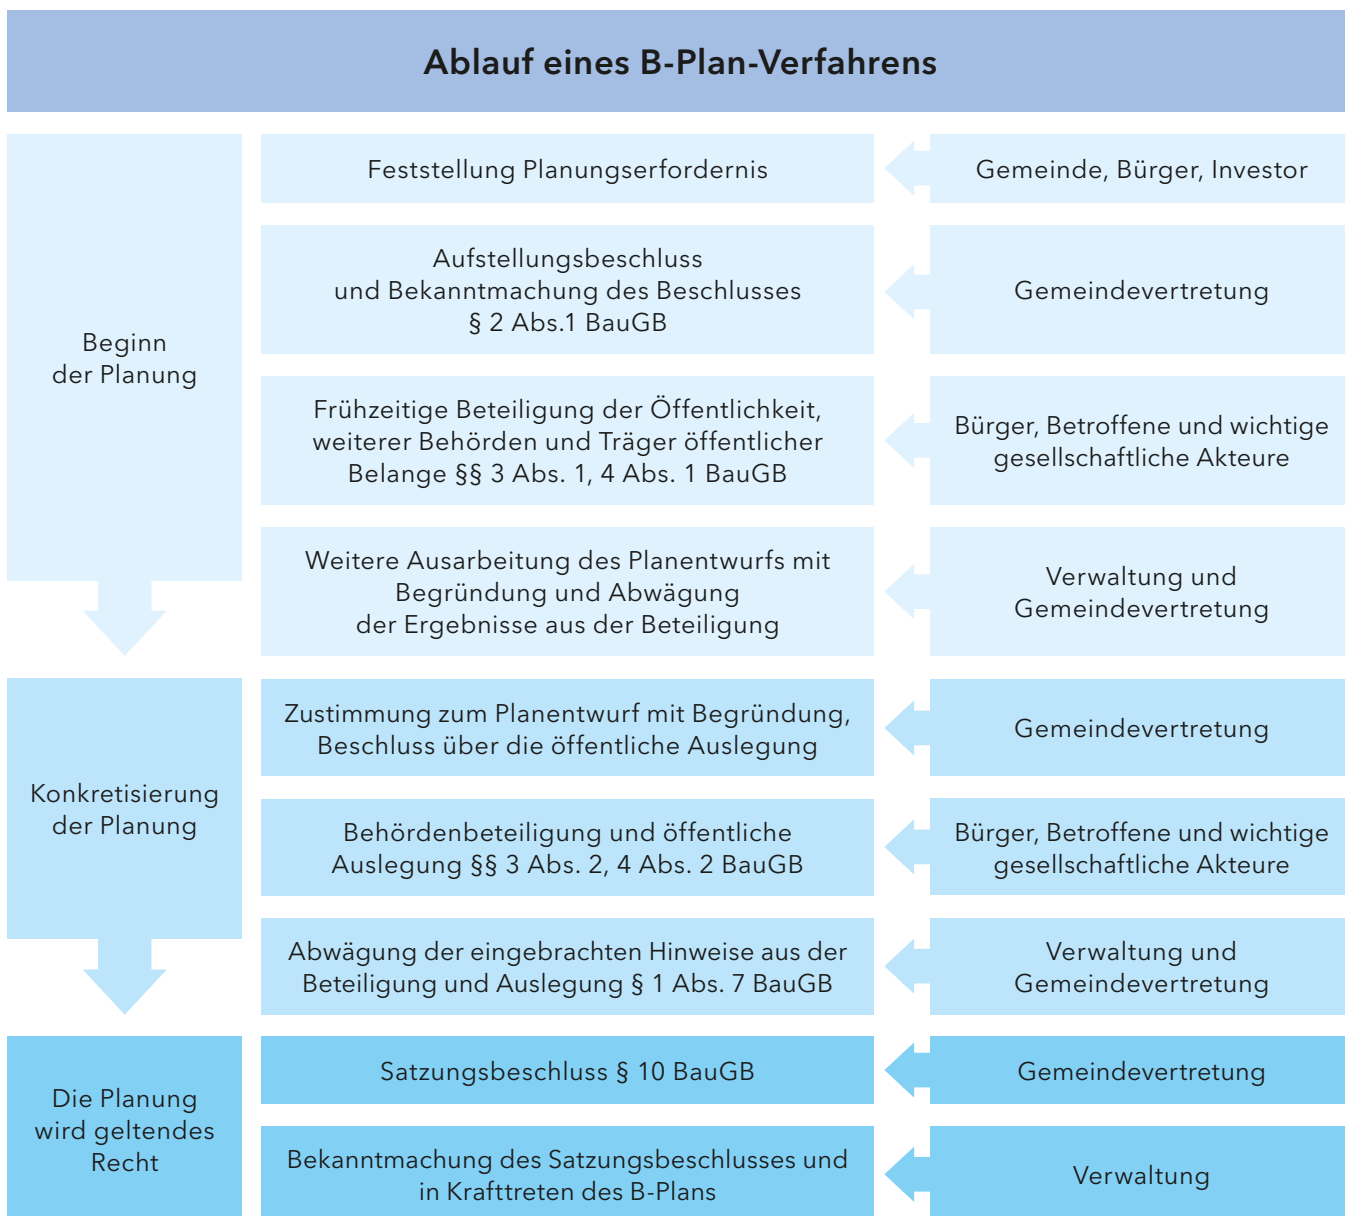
Ablauf eines B-Plan-Verfahrens

Beginn der Planung

Feststellung Planungserfordernis

Gemeinde, Bürger, Investor

Aufstellungsbeschluss und Bekanntmachung des Beschlusses § 2 Abs.1 BauGB

Gemeindevertretung

Frühzeitige Beteiligung der Öffentlichkeit, weiterer Behörden und Träger öffentlicher Belange §§ 3 Abs. 1, 4 Abs. 1 BauGB

Bürger, Betroffene und wichtige gesellschaftliche Akteure

Weitere Ausarbeitung des Planentwurfs mit Begründung und Abwägung der Ergebnisse aus der Beteiligung

Verwaltung und Gemeindevertretung

Konkretisierung der Planung

Zustimmung zum Planentwurf mit Begründung, Beschluss über die öffentliche Auslegung

Gemeindevertretung

Behördenbeteiligung und öffentliche Auslegung §§ 3 Abs. 2, 4 Abs. 2 BauGB

Bürger, Betroffene und wichtige gesellschaftliche Akteure

Abwägung der eingebrachten Hinweise aus der Beteiligung und Auslegung § 1 Abs. 7 BauGB

Verwaltung und Gemeindevertretung

Die Planung wird geltendes Recht

Satzungsbeschluss § 10 BauGB

Gemeindevertretung

Bekanntmachung des Satzungsbeschlusses und in Krafttreten des B-Plans

Verwaltung